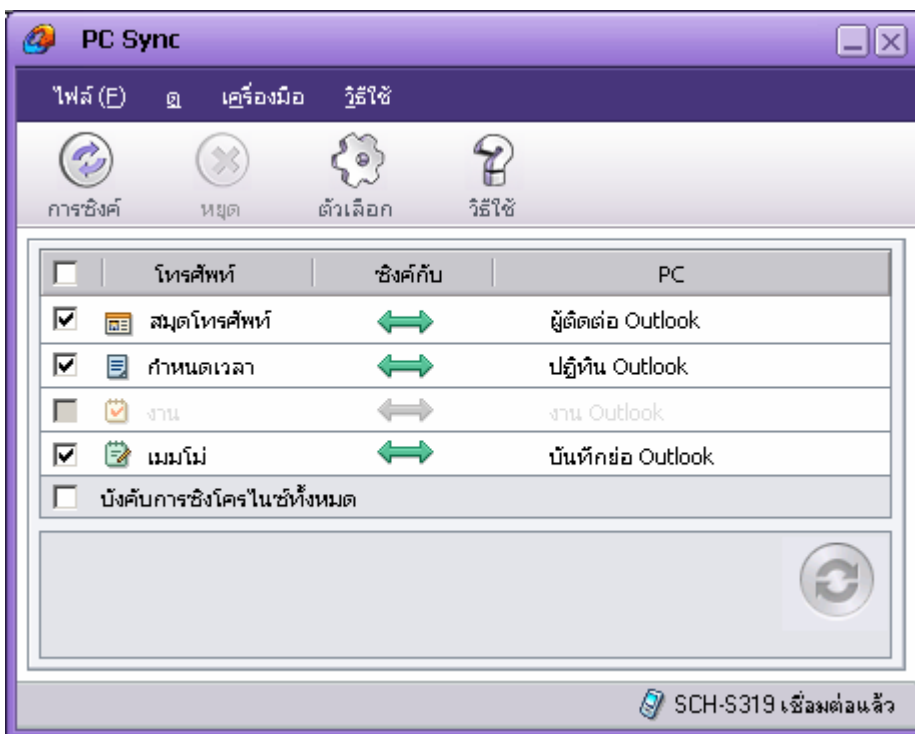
PC Sync

ไฟล์ (F) ดู เครื่องมือ วิธีใช้

การซิงค์ หยุด ตัวเลือก วิธีใช้

| | โทรศัพท์ | ซิงค์กับ | PC |
|---|---|---|---|
| ☑ | สมุดโทรศัพท์ | ⟺ | ผู้ติดต่อ Outlook |
| ☑ | กำหนดเวลา | ⟺ | ปฏิทิน Outlook |
| ☐ | งาน | ⟺ | งาน Outlook |
| ☑ | เมมโม่ | ⟺ | บันทึกย่อ Outlook |

☐ บังคับการซิงโครไนซ์ทั้งหมด

SCH-S319 เชื่อมต่อแล้ว